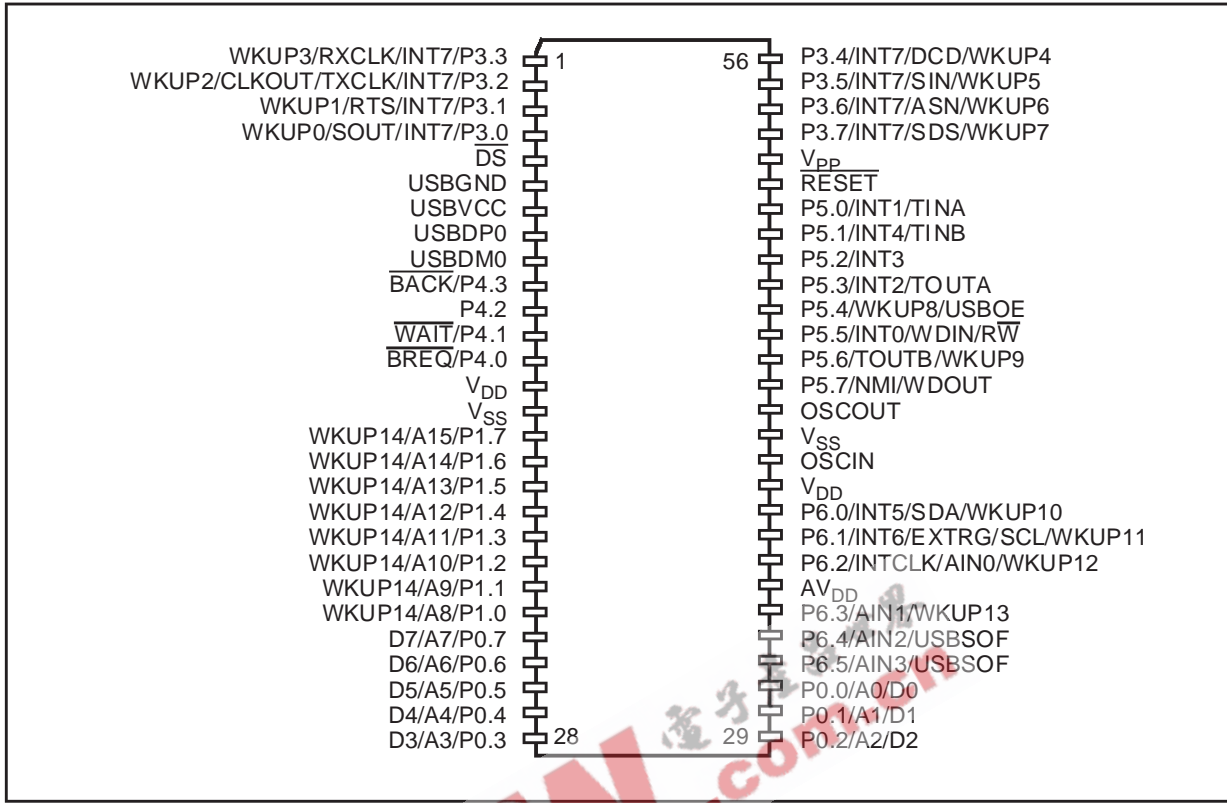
WKUP3/RXCLK/INT7/P3.3
WKUP2/CLKOUT/TXCLK/INT7/P3.2
WKUP1/RTS/INT7/P3.1
WKUP0/SOUT/INT7/P3.0
$\overline{DS}$
USBGND
USBVCC
USBDP0
USBDM0
$\overline{BACK}$/P4.3
P4.2
$\overline{WAIT}$/P4.1
$\overline{BREQ}$/P4.0
$V_{DD}$
$V_{SS}$
WKUP14/A15/P1.7
WKUP14/A14/P1.6
WKUP14/A13/P1.5
WKUP14/A12/P1.4
WKUP14/A11/P1.3
WKUP14/A10/P1.2
WKUP14/A9/P1.1
WKUP14/A8/P1.0
D7/A7/P0.7
D6/A6/P0.6
D5/A5/P0.5
D4/A4/P0.4
D3/A3/P0.3

1
28
56
29

P3.4/INT7/DCD/WKUP4
P3.5/INT7/SIN/WKUP5
P3.6/INT7/ASN/WKUP6
P3.7/INT7/SDS/WKUP7
$V_{PP}$
$\overline{RESET}$
P5.0/INT1/TINA
P5.1/INT4/TINB
P5.2/INT3
P5.3/INT2/TOUTA
P5.4/WKUP8/USBOE
P5.5/INT0/WDIN/R$\overline{W}$
P5.6/TOUTB/WKUP9
P5.7/NMI/WDOUT
OSCOUT
$V_{SS}$
OSCIN
$V_{DD}$
P6.0/INT5/SDA/WKUP10
P6.1/INT6/EXTRG/SCL/WKUP11
P6.2/INTCLK/AIN0/WKUP12
$AV_{DD}$
P6.3/AIN1/WKUP13
P6.4/AIN2/USBSOF
P6.5/AIN3/USBSOF
P0.0/A0/D0
P0.1/A1/D1
P0.2/A2/D2

.com.cn